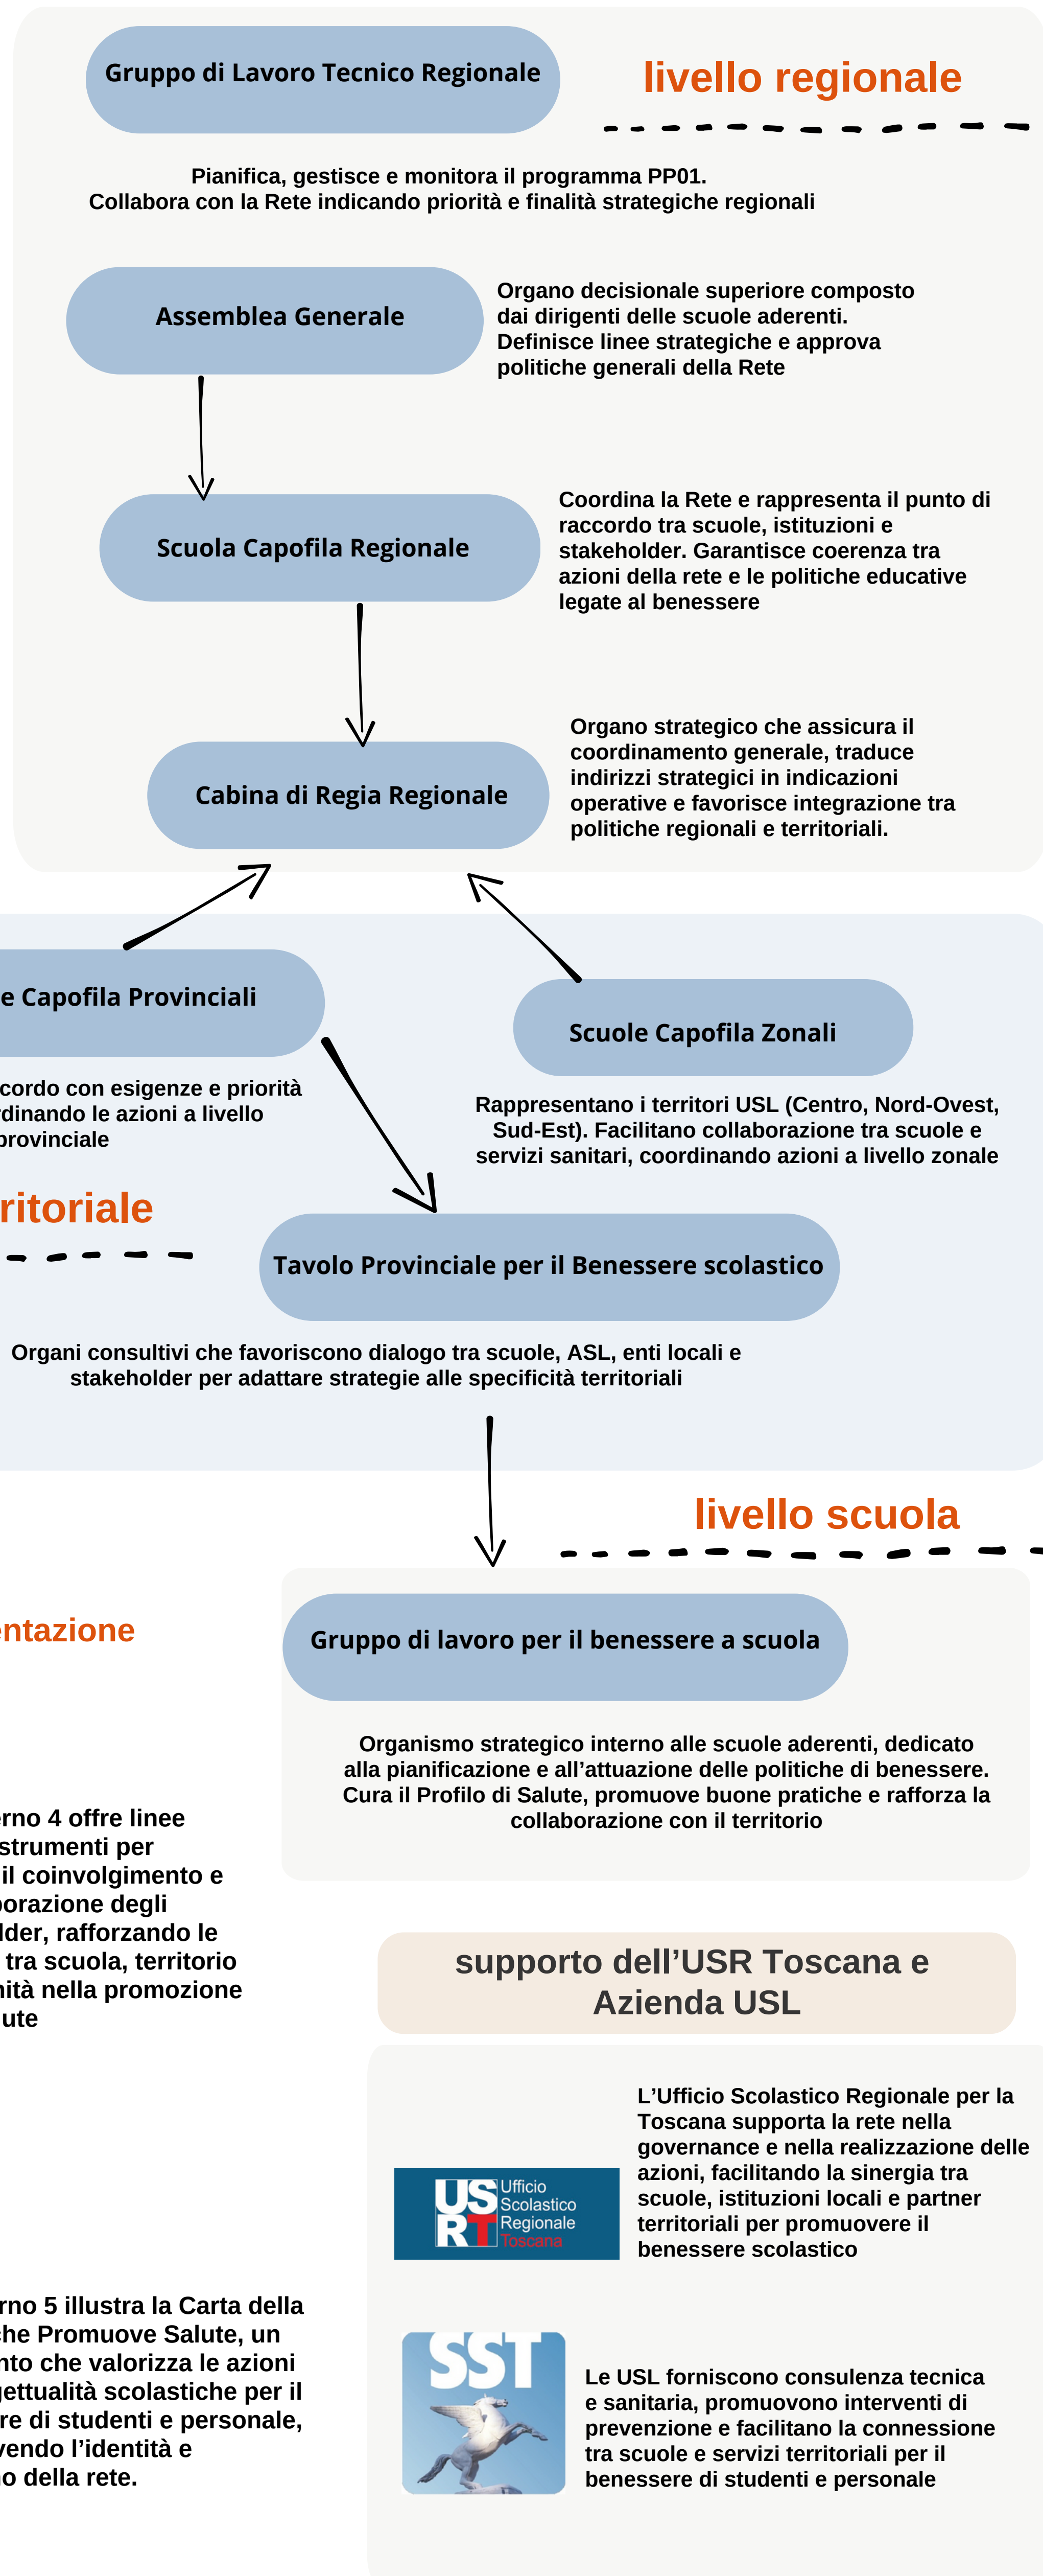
Gruppo di Lavoro Tecnico Regionale

livello regionale

Pianifica, gestisce e monitora il programma PP01. Collabora con la Rete indicando priorità e finalità strategiche regionali

Assemblea Generale

Organo decisionale superiore composto dai dirigenti delle scuole aderenti. Definisce linee strategiche e approva politiche generali della Rete

Scuola Capofila Regionale

Coordina la Rete e rappresenta il punto di raccordo tra scuole, istituzioni e stakeholder. Garantisce coerenza tra azioni della rete e le politiche educative legate al benessere

Cabina di Regia Regionale

Organo strategico che assicura il coordinamento generale, traduce indirizzi strategici in indicazioni operative e favorisce integrazione tra politiche regionali e territoriali.

e Capofila Provinciali

cordo con esigenze e priorità rdinando le azioni a livello provinciale

Scuole Capofila Zonali

Rappresentano i territori USL (Centro, Nord-Ovest, Sud-Est). Facilitano collaborazione tra scuole e servizi sanitari, coordinando azioni a livello zonale

ritoriale

Tavolo Provinciale per il Benessere scolastico

Organi consultivi che favoriscono dialogo tra scuole, ASL, enti locali e stakeholder per adattare strategie alle specificità territoriali

livello scuola

entazione

Gruppo di lavoro per il benessere a scuola

Organismo strategico interno alle scuole aderenti, dedicato alla pianificazione e all’attuazione delle politiche di benessere. Cura il Profilo di Salute, promuove buone pratiche e rafforza la collaborazione con il territorio

erno 4 offre linee strumenti per il coinvolgimento e borazione degli lder, rafforzando le tra scuola, territorio nità nella promozione ute

supporto dell’USR Toscana e Azienda USL

US RT Ufficio Scolastico Regionale Toscana

L’Ufficio Scolastico Regionale per la Toscana supporta la rete nella governance e nella realizzazione delle azioni, facilitando la sinergia tra scuole, istituzioni locali e partner territoriali per promuovere il benessere scolastico

rno 5 illustra la Carta della che Promuove Salute, un nto che valorizza le azioni gettualità scolastiche per il re di studenti e personale, vendo l’identità e o della rete.

SST

Le USL forniscono consulenza tecnica e sanitaria, promuovono interventi di prevenzione e facilitano la connessione tra scuole e servizi territoriali per il benessere di studenti e personale